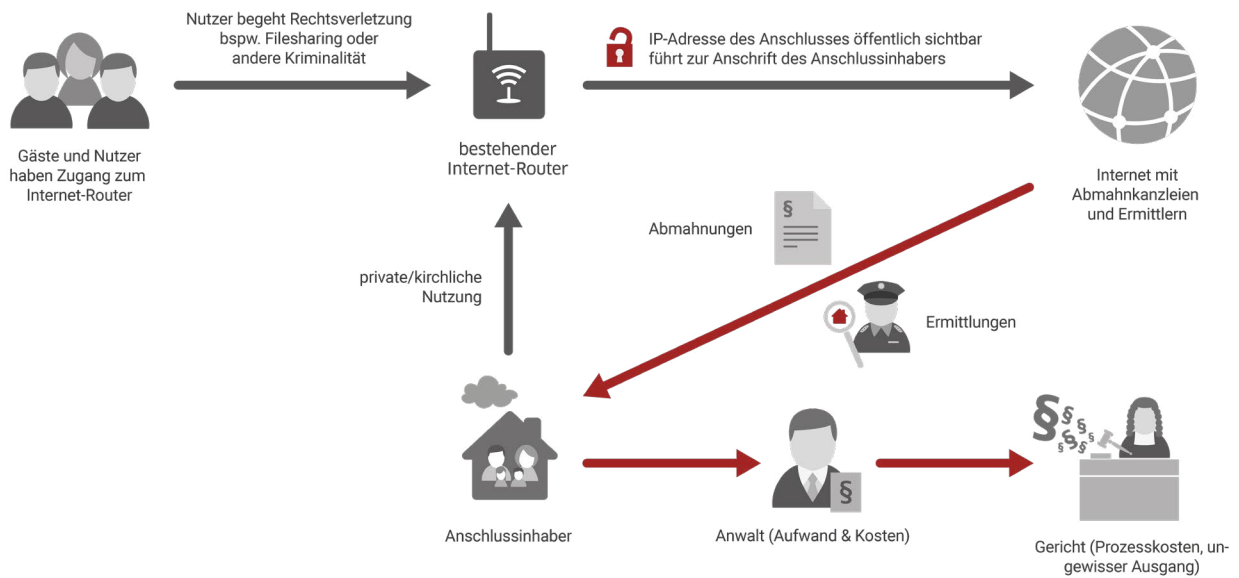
Nutzer begeht Rechtsverletzung bspw. Filesharing oder andere Kriminalität

IP-Adresse des Anschlusses öffentlich sichtbar führt zur Anschrift des Anschlussinhabers

Gäste und Nutzer haben Zugang zum Internet-Router

bestehender Internet-Router

Internet mit Abmahnkanzleien und Ermittlern

Abmahnungen

§

private/kirchliche Nutzung

Ermittlungen

Anschlussinhaber

§

Anwalt (Aufwand & Kosten)

§ § § § § §

Gericht (Prozesskosten, ungewisser Ausgang)